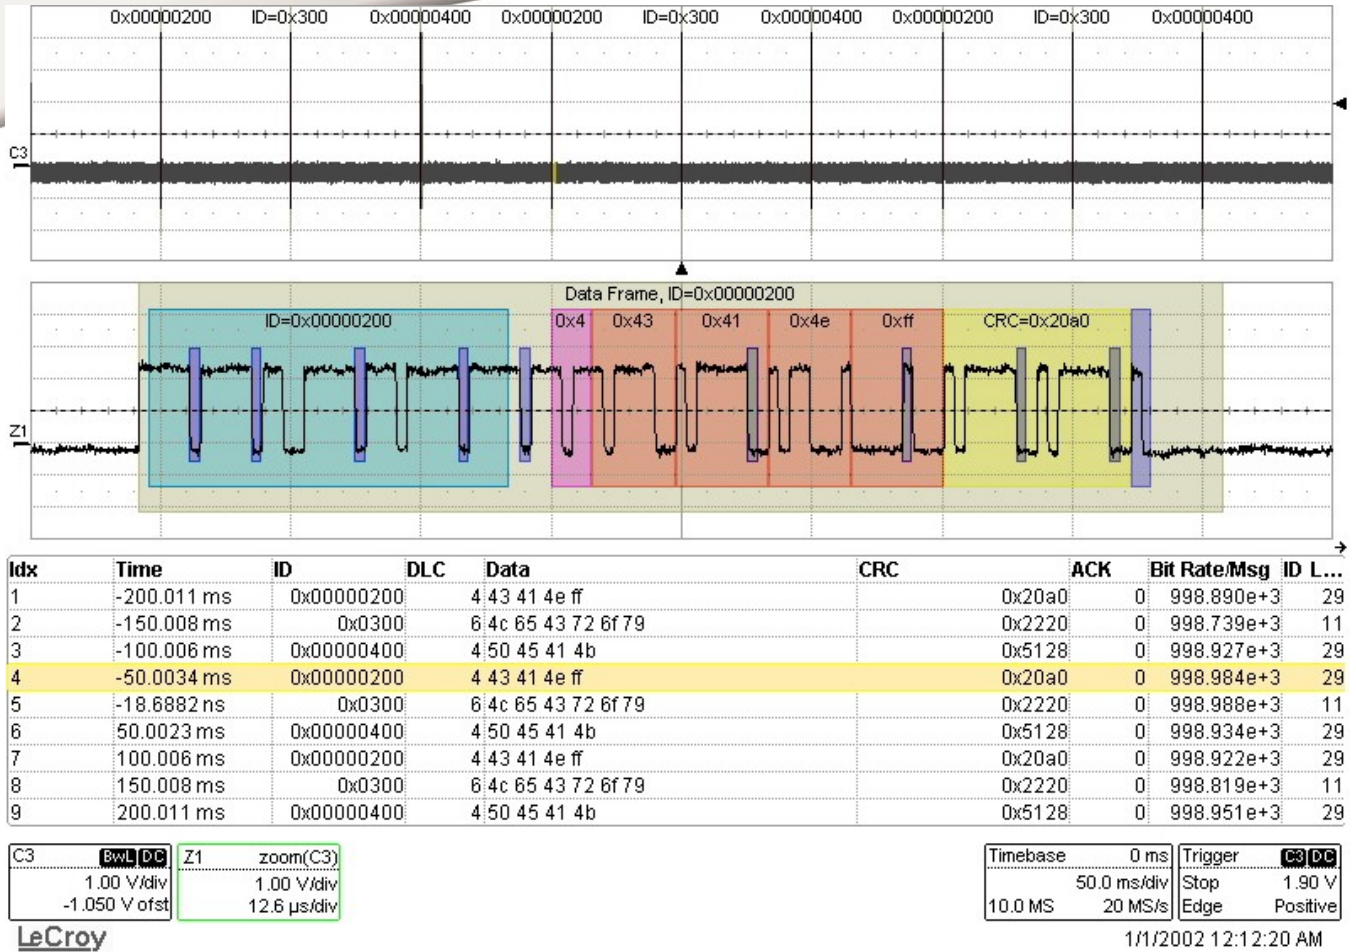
0x00000200 ID=0x300 0x00000400 0x00000200 ID=0x300 0x00000400 0x00000200 ID=0x300 0x00000400

C3

Data Frame, ID=0x00000200

ID=0x00000200 0x4 0x43 0x41 0x4e 0xff CRC=0x20a0

Z1

| Idx | Time | ID | DLC | Data | CRC | ACK | Bit Rate/Msg | ID L... |
|---|---|---|---|---|---|---|---|---|
| 1 | -200.011 ms | 0x00000200 | 4 | 43 41 4e ff | 0x20a0 | 0 | 998.890e+3 | 29 |
| 2 | -150.008 ms | 0x0300 | 6 | 4c 65 43 72 6f 79 | 0x2220 | 0 | 998.739e+3 | 11 |
| 3 | -100.006 ms | 0x00000400 | 4 | 50 45 41 4b | 0x5128 | 0 | 998.927e+3 | 29 |
| 4 | -50.0034 ms | 0x00000200 | 4 | 43 41 4e ff | 0x20a0 | 0 | 998.984e+3 | 29 |
| 5 | -18.6882 ns | 0x0300 | 6 | 4c 65 43 72 6f 79 | 0x2220 | 0 | 998.988e+3 | 11 |
| 6 | 50.0023 ms | 0x00000400 | 4 | 50 45 41 4b | 0x5128 | 0 | 998.934e+3 | 29 |
| 7 | 100.006 ms | 0x00000200 | 4 | 43 41 4e ff | 0x20a0 | 0 | 998.922e+3 | 29 |
| 8 | 150.008 ms | 0x0300 | 6 | 4c 65 43 72 6f 79 | 0x2220 | 0 | 998.819e+3 | 11 |
| 9 | 200.011 ms | 0x00000400 | 4 | 50 45 41 4b | 0x5128 | 0 | 998.951e+3 | 29 |

C3 BwL DC
1.00 V/div
-1.050 V ofst

Z1 zoom(C3)
1.00 V/div
12.6 µs/div

Timebase 0 ms
50.0 ms/div
10.0 MS 20 MS/s

Trigger C3 DC
Stop 1.90 V
Edge Positive

LeCroy

1/1/2002 12:12:20 AM